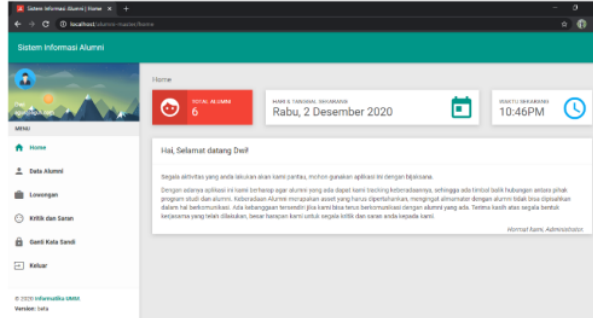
Sistem Informasi Alumni | Home ×

localhost/alumni-master/home

Sistem Informasi Alumni

MENU

Home

Data Alumni

Lowongan

Kritik dan Saran

Ganti Kata Sandi

Keluar

© 2020 Informatika UMBN

Version: beta

Home

TOTAL ALUMNI
6

HARI & TANGGAL SEKARANG
Rabu, 2 Desember 2020

WAKTU SEKARANG
10:46PM

Hai, Selamat datang Dwi!

Segala aktivitas yang anda lakukan akan kami pantau, mohon gunakan aplikasi ini dengan bijaksana.

Dengan adanya aplikasi ini kami berharap agar alumni yang ada dapat kami tracking keberadaannya, sehingga ada timbal balik hubungan antara pihak program studi dan alumni. Keberadaan Alumni merupakan asset yang harus dipertahankan, mengingat almamater dengan alumni tidak bisa dipisahkan dalam hal berkomunikasi. Ada kebanggaan tersendiri jika kami bisa terus berkomunikasi dengan alumni yang ada. Terima kasih atas segala bentuk kerjasama yang telah dilakukan, besar harapan kami untuk segala kritik dan saran anda kepada kami.

Hormat kami, Administrator.